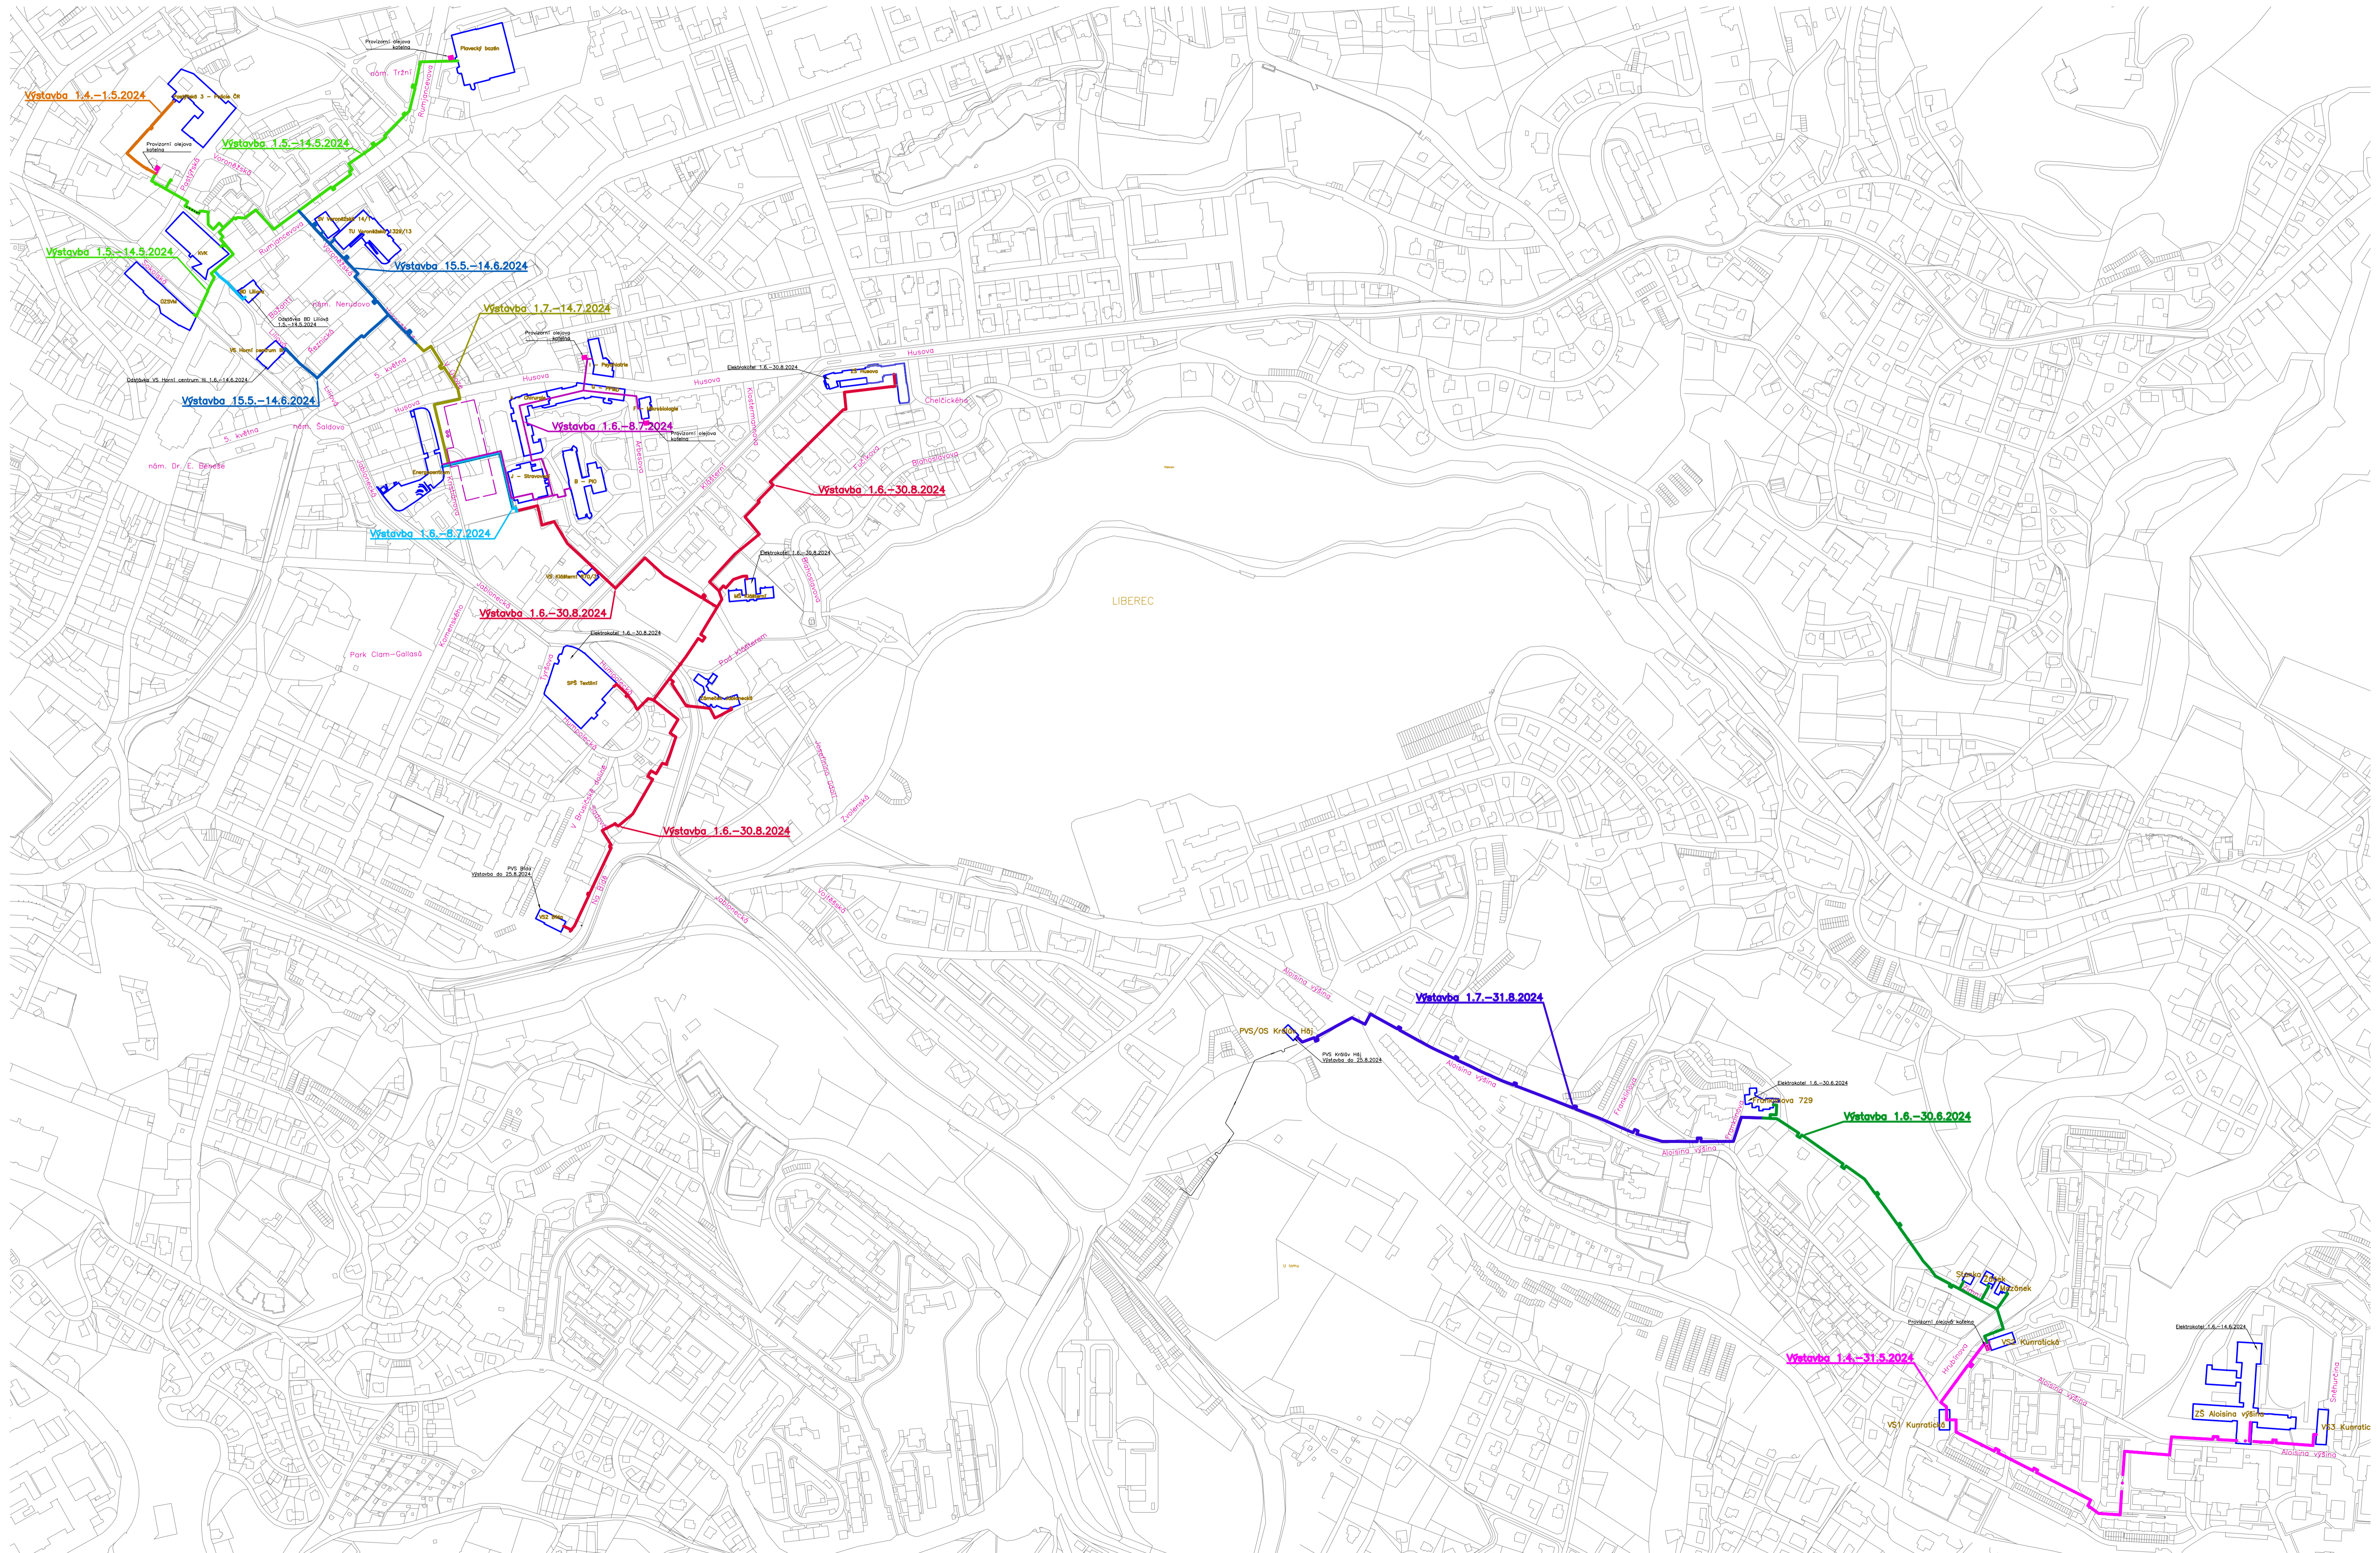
Provizorní olejová kotelna

Plavecký bazén

nám. Tržní

Rumjancevova

Výstavba 1.4.–1.5.2024

Provizorní olejová kotelna

Výstavba 1.5.–14.5.2024

Voroněžská

Frýdlantská

TU Voroněžská 1329/13

Výstavba 1.5.–14.5.2024

Rumjancevova

Výstavba 15.5.–14.6.2024

KVK

CZDVM

BD Liliová

Odstávka BD Liliová 1.5.–14.5.2024

nám. Nerudovo

Výstavba 1.7.–14.7.2024

Provizorní olejová kotelna

VS Horní centrum

Odstávka VS Horní centrum I6. 1.6.–14.6.2024

5. května

Výstavba 15.5.–14.6.2024

Husova

Husova

Elektrokotel 1.6.–30.8.2024

ZŠ Husova

Husova

Chelčického

Výstavba 1.6.–8.7.2024

Provizorní olejová kotelna

5. května

nám. Šaldovo

nám. Dr. E. Beneše

Klostermannova

Energocentrum

Jablonecká

Stravování

Arbesova

Blahoslavova

Výstavba 1.6.–30.8.2024

Výstavba 1.6.–8.7.2024

Elektrokotel 1.6.–30.8.2024

VS Klášterní

Výstavba 1.6.–30.8.2024

LIBEREC

Elektrokotel 1.6.–30.8.2024

Park Clam–Gallasů

Komenského

SPŠ Textilní

Pod Klášterem

Výstavba 1.6.–30.8.2024

Zvolenská

PVS Brass Výstavba do 25.8.2024

Na Bídě

Jablonecká

Vojenská

Aloisina výšina

Výstavba 1.7.–31.8.2024

PVS/OS Krčův Háj

PVS Krčův Háj Výstavba do 25.8.2024

Aloisina výšina

Elektrokotel 1.6.–30.6.2024

Františkova 729

Výstavba 1.6.–30.6.2024

Aloisina výšina

Sluníčko

Mraveneček

Motýlek

Provizorní olejová kotelna

VS2 Kunratická

Výstavba 1.4.–31.5.2024

Elektrokotel 1.6.–14.6.2024

Hrubínova

Aloisina výšina

VS1 Kunratická

ZŠ Aloisina výšina

VS3 Kunratic

Aloisina výšina